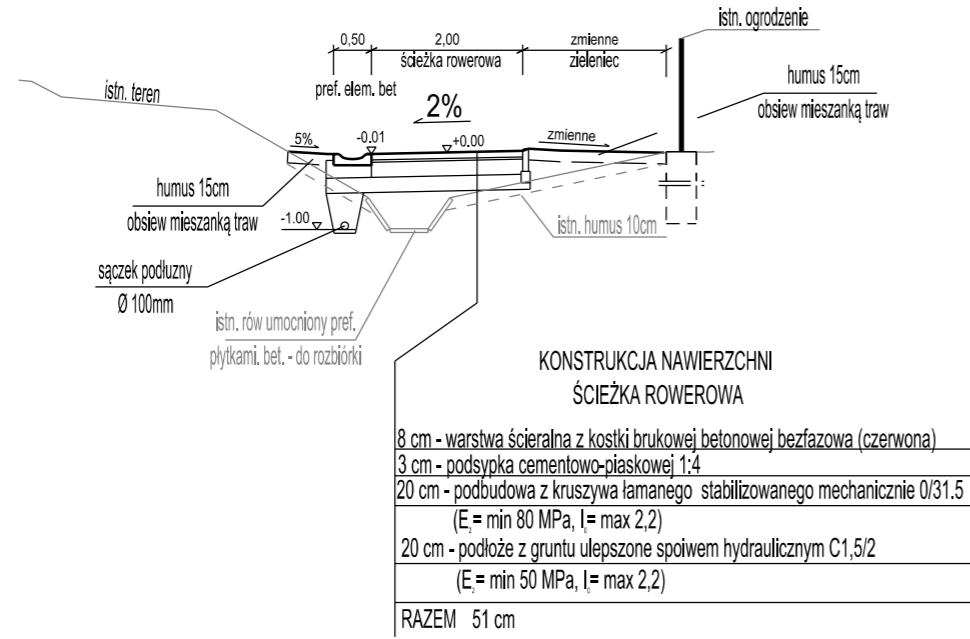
0,50
2,00
ścieżka rowerowa
zmienne
zieleniec
istn. ogrodzenie
pref. elem. bet
humus 15cm
obsiew mieszanką traw
istn. teren
2%
5%
-0.01
+0.00
zmienne
humus 15cm
obsiew mieszanką traw
-1.00
istn. humus 10cm
sączek podłużny
Ø 100mm
istn. rów umocniony pref.
płytkami. bet. - do rozbiórki

KONSTRUKCJA NAWIERZCHNI
ŚCIEŻKA ROWEROWA

8 cm - warstwa ścieralna z kostki brukowej betonowej bezfazowa (czerwona)
3 cm - podsypka cementowo-piaskowej 1:4
20 cm - podbudowa z kruszywa łamanego stabilizowanego mechanicznie 0/31.5
($E_2$= min 80 MPa, $I_0$= max 2,2)
20 cm - podłoże z gruntu ulepszone spoiwem hydraulicznym C1,5/2
($E_2$= min 50 MPa, $I_0$= max 2,2)
RAZEM 51 cm